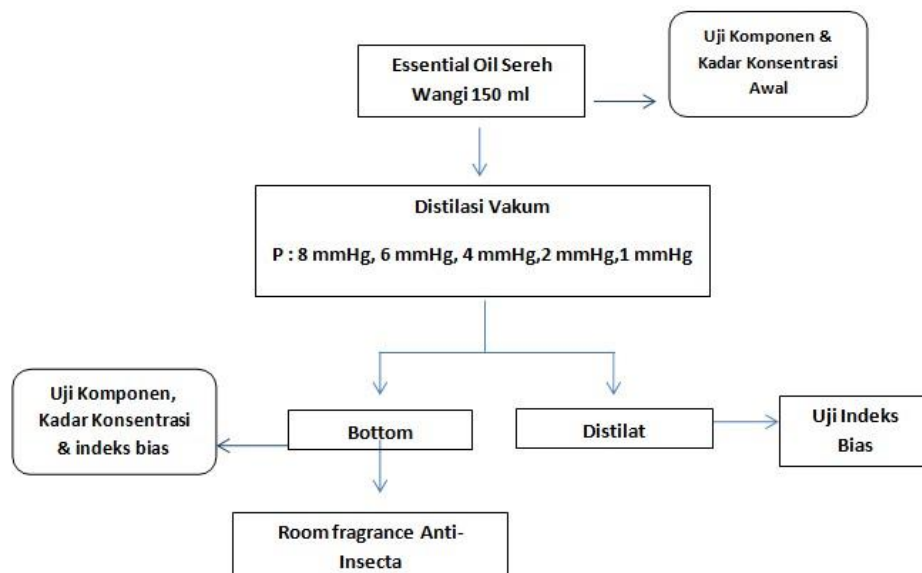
Essential Oil Sereh Wangi 150 ml

Uji Komponen & Kadar Konsentrasi Awal

Distilasi Vakum

P : 8 mmHg, 6 mmHg, 4 mmHg,2 mmHg,1 mmHg

Uji Komponen, Kadar Konsentrasi & indeks bias

Bottom

Distilat

Uji Indeks Bias

Room fragrance Anti-Insecta